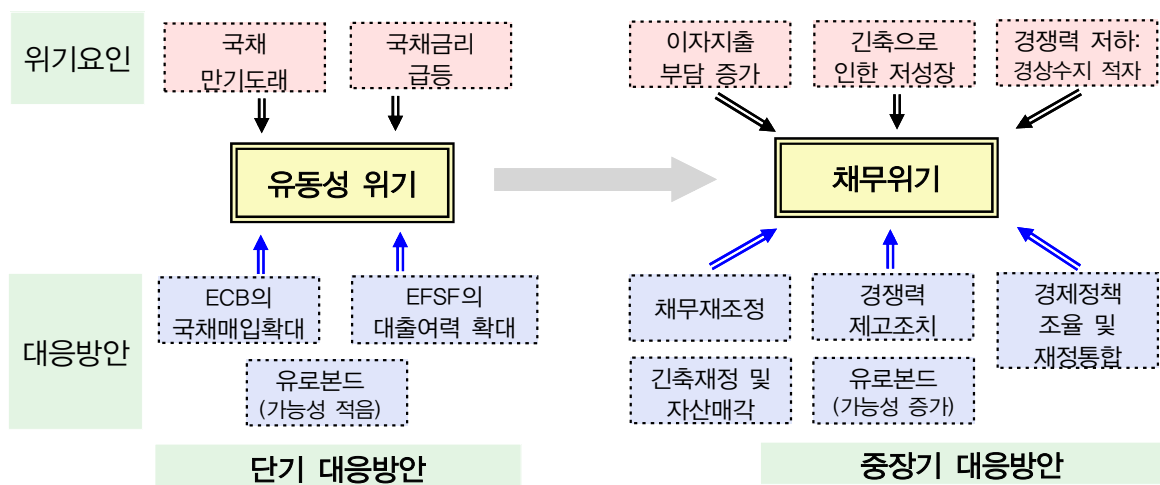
위기요인

국채 만기도래

국채금리 급등

유동성 위기

ECB의 국채매입확대

EFSF의 대출여력 확대

대응방안

유로본드 (가능성 적음)

단기 대응방안

이자지출 부담 증가

긴축으로 인한 저성장

경쟁력 저하: 경상수지 적자

채무위기

채무재조정

경쟁력 제고조치

경제정책 조율 및 재정통합

긴축재정 및 자산매각

유로본드 (가능성 증가)

중장기 대응방안